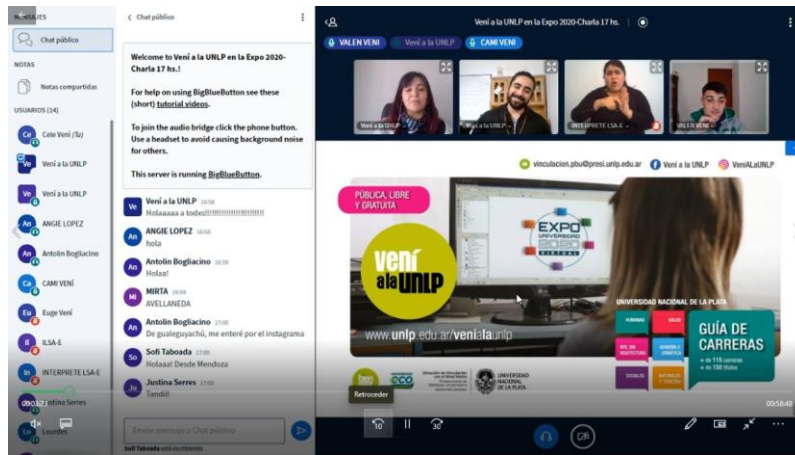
MENSAJES
Chat público
NOTAS
Notas compartidas
USUARIOS (14)
Ce Cele Vení (Tu)
Ve Vení a la UNLP
Ve Vení a la UNLP
AN ANGIE LOPEZ
An Antolin Bogliacino
Ca CAMI VENÍ
Eu Euge Vení
IL ILSA-E
In INTERPRETE LSA-E
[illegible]stina Serres
Lo Lourdes

< Chat público

Welcome to Vení a la UNLP en la Expo 2020-Charla 17 hs.!

For help on using BigBlueButton see these (short) tutorial videos.

To join the audio bridge click the phone button. Use a headset to avoid causing background noise for others.

This server is running BigBlueButton.

Ve Vení a la UNLP 16:58
Holaaaaa a todes!!!!!!!!!!!!!!!!!!!!!!!!

An ANGIE LOPEZ 16:58
hola

An Antolin Bogliacino 16:59
Holaa!

Mi MIRTA 16:59
AVELLANEDA

An Antolin Bogliacino 17:00
De gualeguaychú, me enteré por el instagrama

So Sofi Taboada 17:00
Holaaa! Desde Mendoza

Ju Justina Serres 17:00
Tandil!

Enviar mensaje a Chat público
Sofi Taboada está escribiendo

Vení a la UNLP en la Expo 2020-Charla 17 hs.

VALEN VENI
Vení a la UNLP
CAMI VENI

Vení a la UNLP
Vení a la UNLP
INTERPRETE LSA-E
VALEN VENI

vinculacion.pbu@presi.unlp.edu.ar
Vení a la UNLP
VeniALaUNLP

PÚBLICA, LIBRE Y GRATUITA

vení a la UNLP

www.unlp.edu.ar/venialaunlp

EXPO UNIVERSIDAD 2020 VIRTUAL

UNIVERSIDAD NACIONAL DE LA PLATA

GUÍA DE CARRERAS
+ de 118 carreras
+ de 150 títulos

UNIVERSIDAD NACIONAL DE LA PLATA

Retroceder

00:03:23
00:58:48